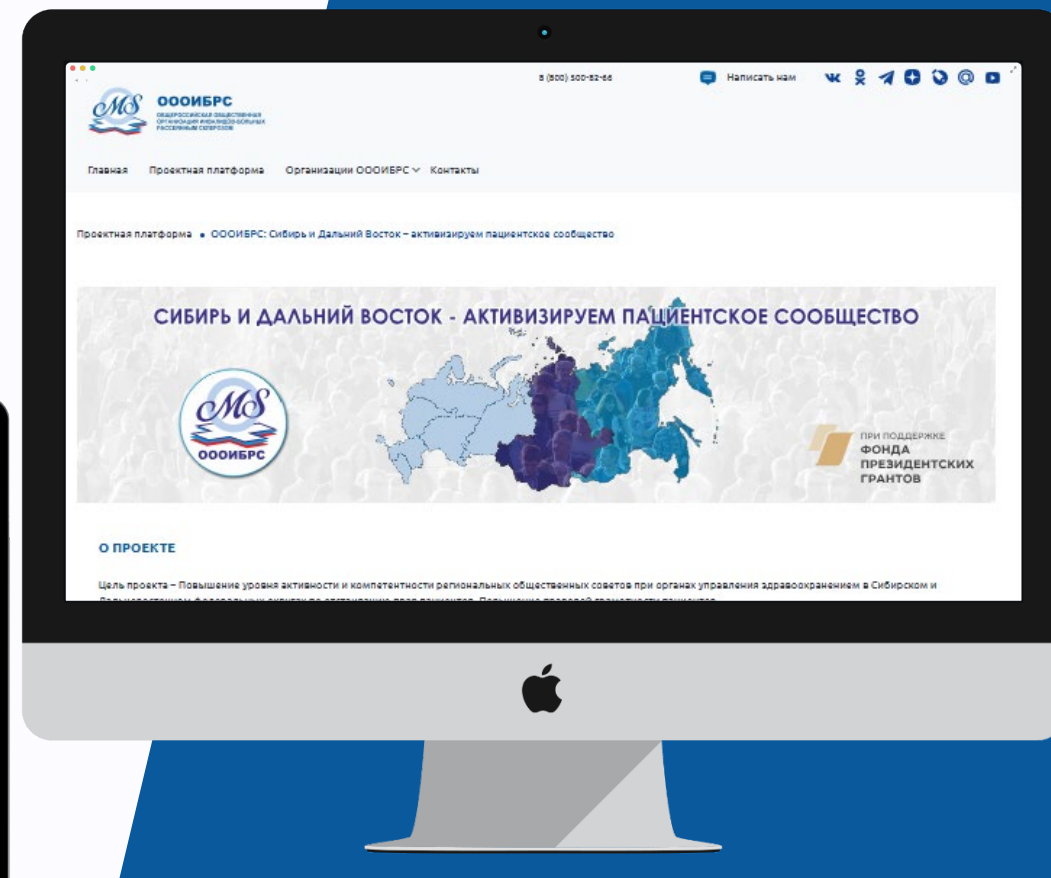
MS ОООИБРС
ОБЩЕРОССИЙСКАЯ ОБЩЕСТВЕННАЯ ОРГАНИЗАЦИЯ ИНВАЛИДОВ-БОЛЬНЫХ РАССЕЯННЫМ СКЛЕРОЗОМ

8 (800) 500-82-66

Написать нам

Главная Проектная платформа Организации ОООИБРС Контакты

Проектная платформа • ОООИБРС: Сибирь и Дальний Восток – активизируем пациентское сообщество

СИБИРЬ И ДАЛЬНИЙ ВОСТОК - АКТИВИЗИРУЕМ ПАЦИЕНТСКОЕ СООБЩЕСТВО

MS ОООИБРС

ПРИ ПОДДЕРЖКЕ ФОНДА ПРЕЗИДЕНТСКИХ ГРАНТОВ

О ПРОЕКТЕ

Цель проекта – Повышение уровня активности и компетентности региональных общественных советов при органах управления здравоохранением в Сибирском и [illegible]